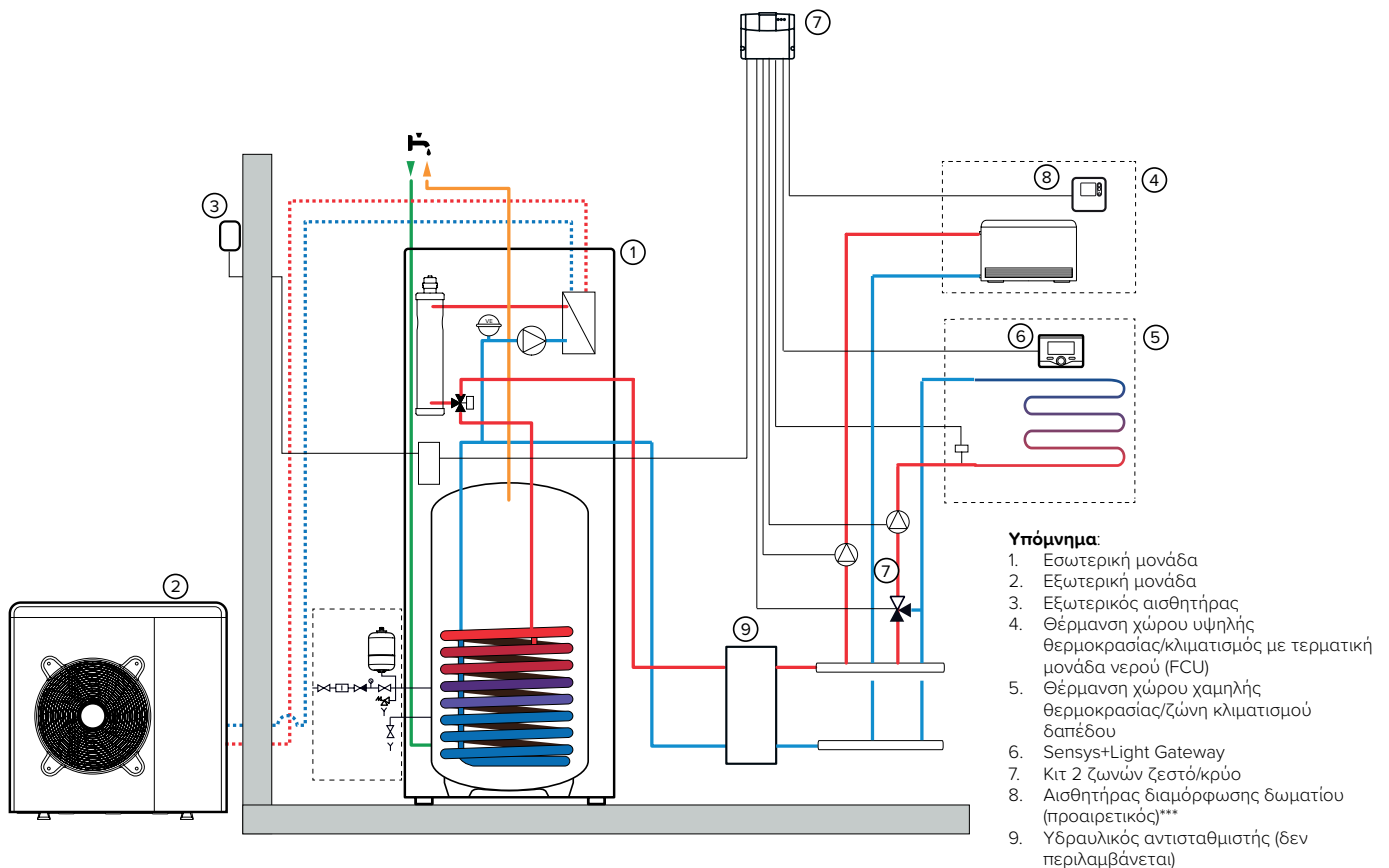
7

8

4

3

1

6

5

7

2

9

Υπόμνημα:
1. Εσωτερική μονάδα
2. Εξωτερική μονάδα
3. Εξωτερικός αισθητήρας
4. Θέρμανση χώρου υψηλής θερμοκρασίας/κλιματισμός με τερματική μονάδα νερού (FCU)
5. Θέρμανση χώρου χαμηλής θερμοκρασίας/ζώνη κλιματισμού δαπέδου
6. Sensys+Light Gateway
7. Κιτ 2 ζωνών ζεστό/κρύο
8. Αισθητήρας διαμόρφωσης δωματίου (προαιρετικός)***
9. Υδραυλικός αντισταθμιστής (δεν περιλαμβάνεται)